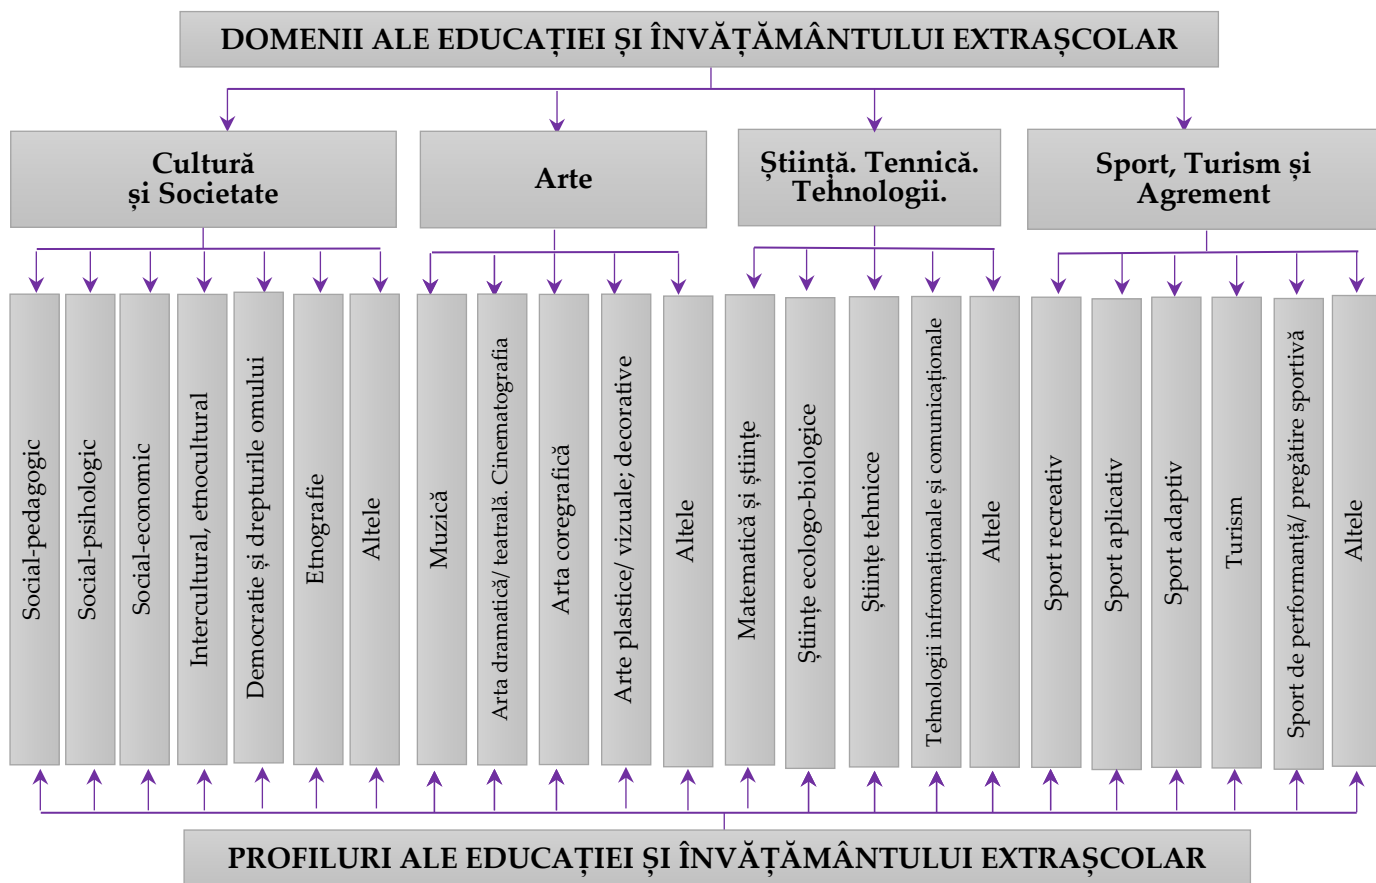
DOMENII ALE EDUCAȚIEI ȘI ÎNVĂȚĂMÂNTULUI EXTRAȘCOLAR

Cultură și Societate

Social-pedagogic

Social-psihologic

Social-economic

Intercultural, etnocultural

Democrație și drepturile omului

Etnografie

Altele

Arte

Muzică

Arta dramatică/ teatrală. Cinematografia

Arta coregrafică

Arte plastice/ vizuale; decorative

Altele

Știință. Tennică. Tehnologii.

Matematică și științe

Științe ecologo-biologice

Științe tehnicce

Tehnologii infromaționale și comunicaționale

Altele

Sport, Turism și Agrement

Sport recreativ

Sport aplicativ

Sport adaptiv

Turism

Sport de performanță/ pregătire sportivă

Altele

PROFILURI ALE EDUCAȚIEI ȘI ÎNVĂȚĂMÂNTULUI EXTRAȘCOLAR